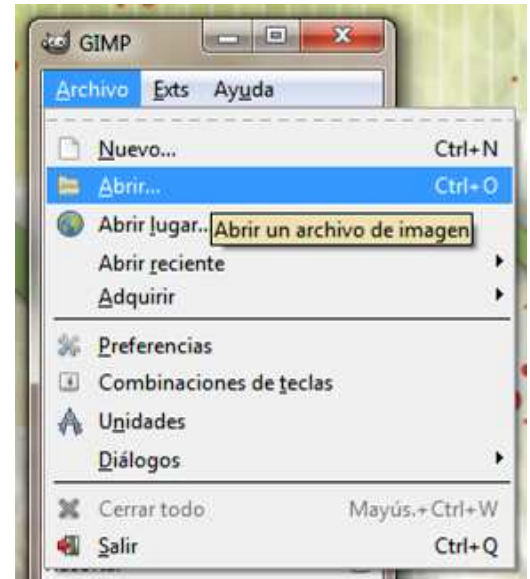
GIMP

Archivo Exts Ayuda

Nuevo... Ctrl+N
Abrir... Ctrl+O
Abrir lugar... Abrir un archivo de imagen
Abrir reciente
Adquirir
Preferencias
Combinaciones de teclas
Unidades
Diálogos
Cerrar todo Mayús.+Ctrl+W
Salir Ctrl+Q